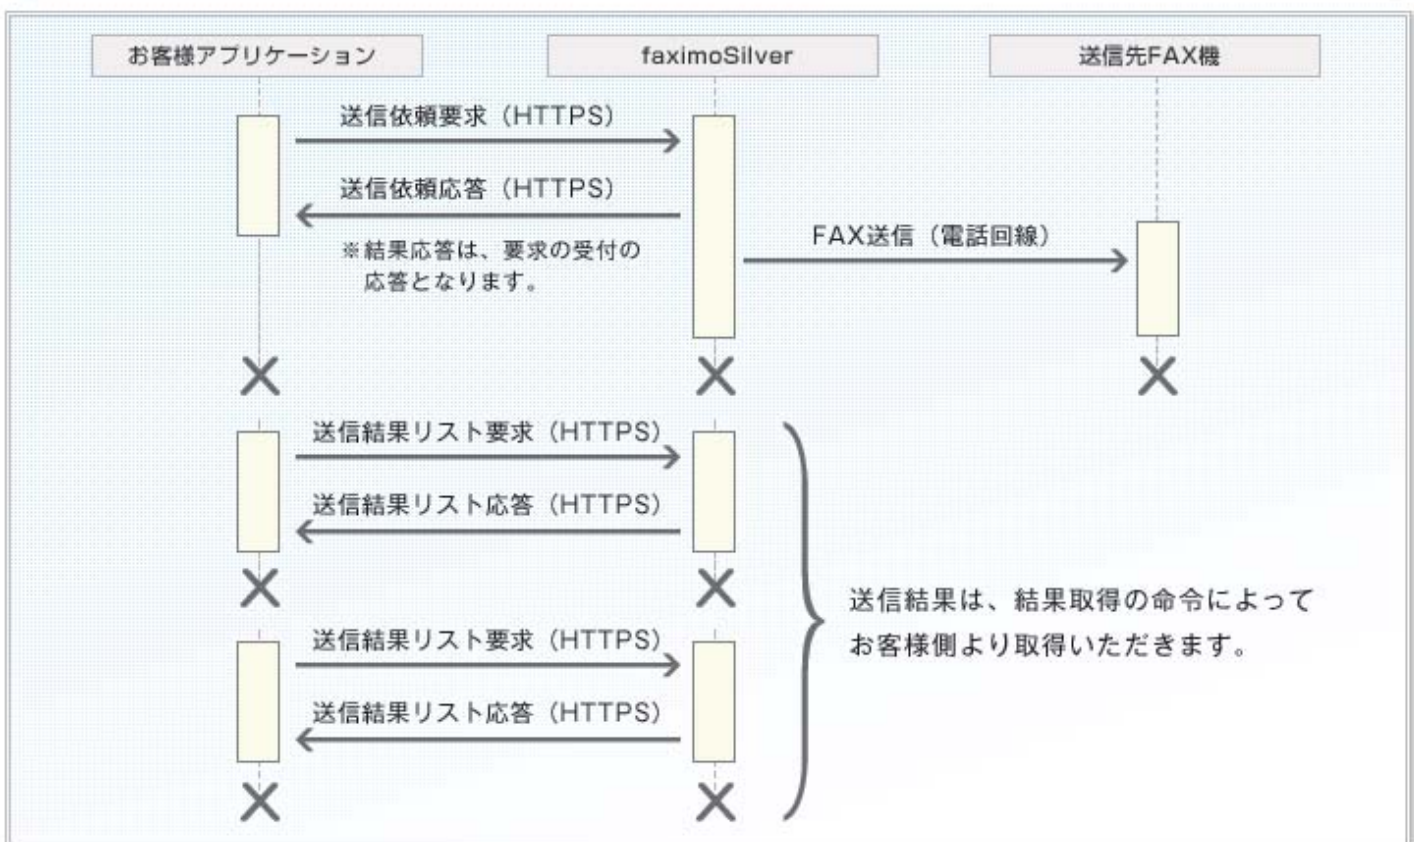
お客様アプリケーション

faximoSilver

送信先FAX機

送信依頼要求（HTTPS）

送信依頼応答（HTTPS）

※結果応答は、要求の受付の応答となります。

FAX送信（電話回線）

送信結果リスト要求（HTTPS）

送信結果リスト応答（HTTPS）

送信結果リスト要求（HTTPS）

送信結果リスト応答（HTTPS）

送信結果は、結果取得の命令によってお客様側より取得いただきます。